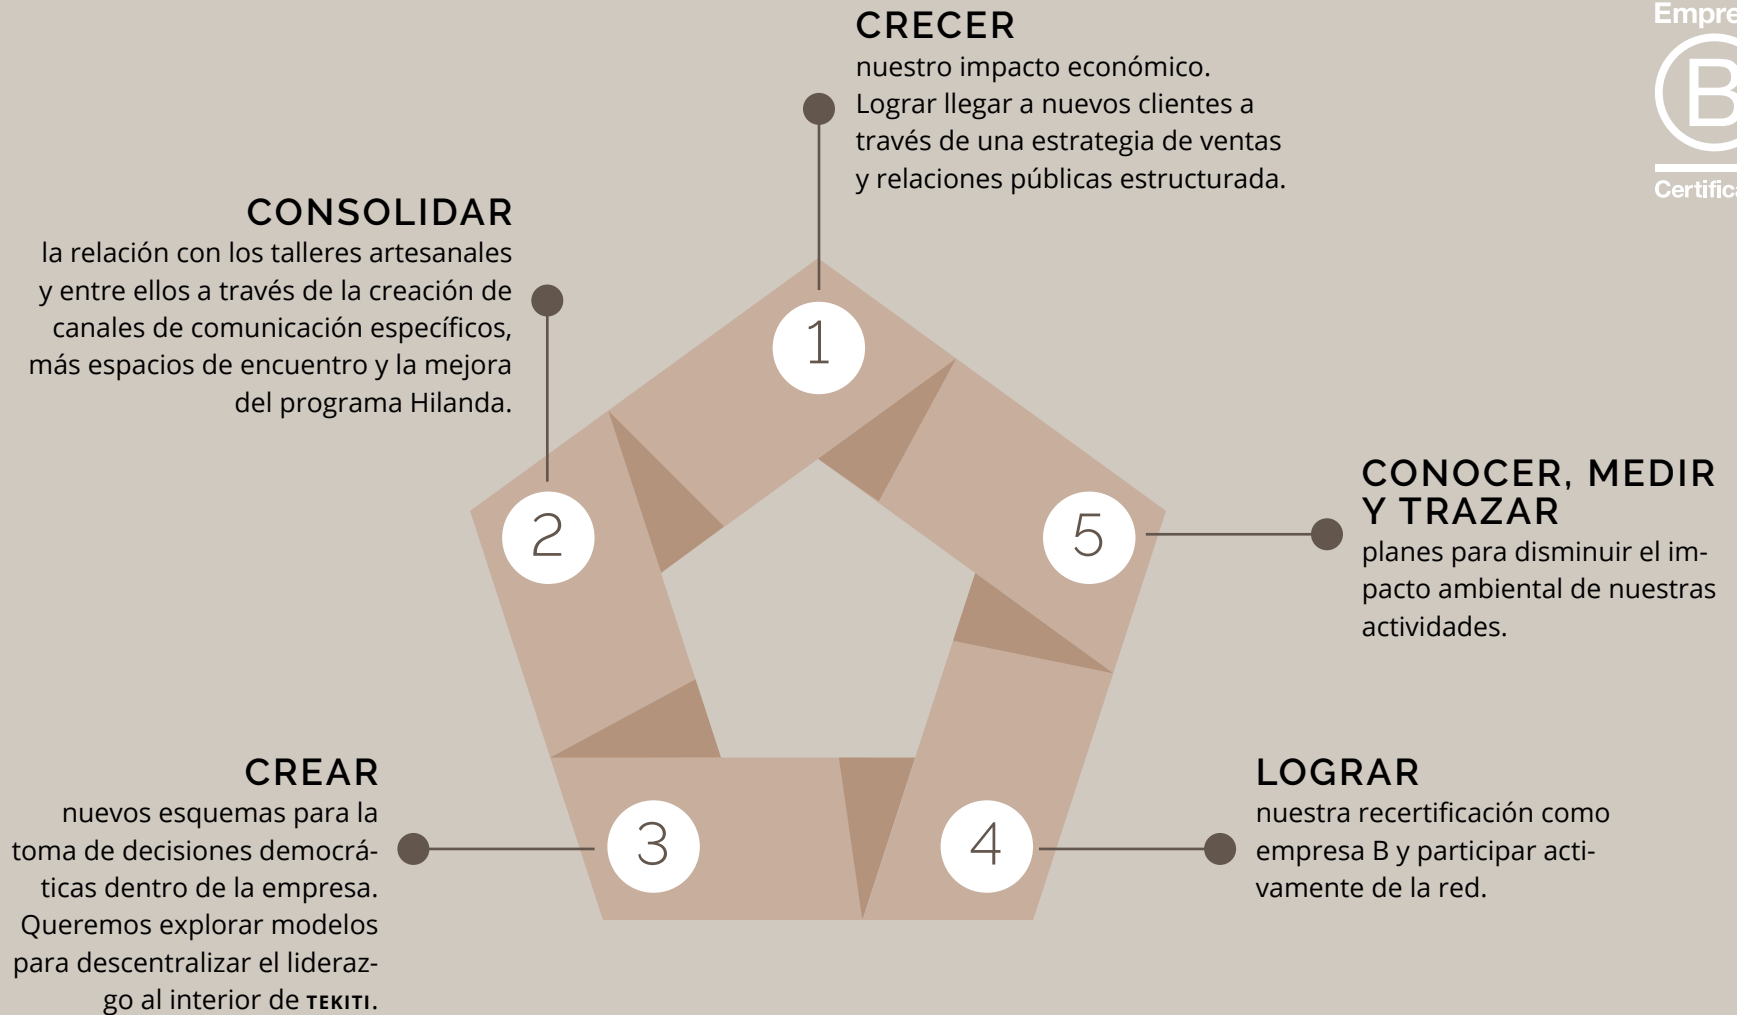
CRECER
nuestro impacto económico. Lograr llegar a nuevos clientes a través de una estrategia de ventas y relaciones públicas estructurada.

Empre
B
Certific

CONSOLIDAR
la relación con los talleres artesanales y entre ellos a través de la creación de canales de comunicación específicos, más espacios de encuentro y la mejora del programa Hilanda.

1

2

5

CONOCER, MEDIR Y TRAZAR
planes para disminuir el impacto ambiental de nuestras actividades.

CREAR
nuevos esquemas para la toma de decisiones democráticas dentro de la empresa. Queremos explorar modelos para descentralizar el liderazgo al interior de TEKITI.

3

4

LOGRAR
nuestra recertificación como empresa B y participar activamente de la red.